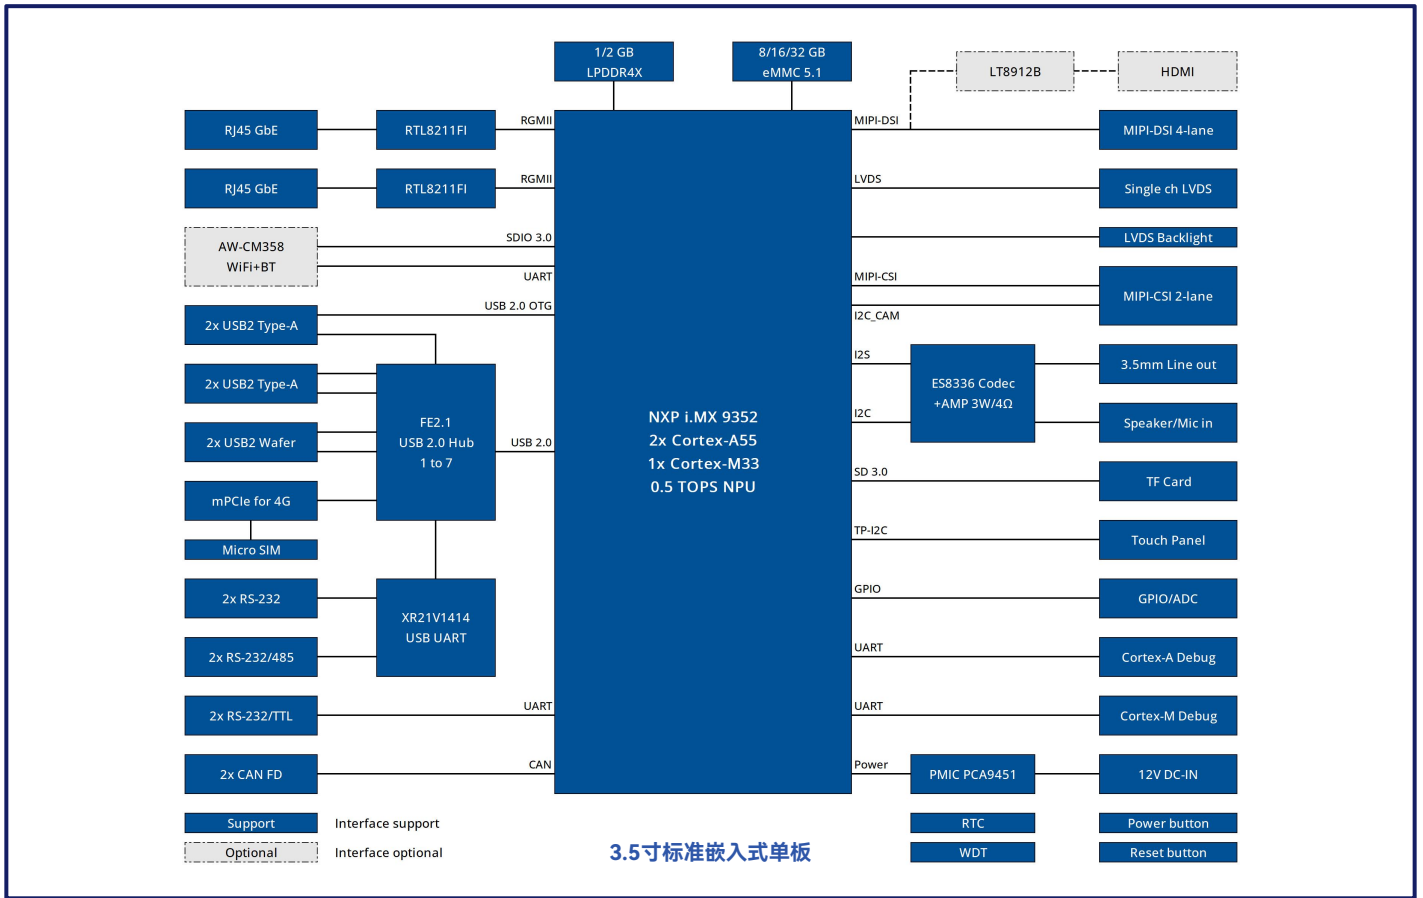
1/2 GB
LPDDR4X

8/16/32 GB
eMMC 5.1

LT8912B

HDMI

RJ45 GbE

RTL8211FI

RGMII

MIPI-DSI

MIPI-DSI 4-lane

RJ45 GbE

RTL8211FI

RGMII

LVDS

Single ch LVDS

AW-CM358
WiFi+BT

SDIO 3.0

UART

LVDS Backlight

MIPI-CSI

MIPI-CSI 2-lane

USB 2.0 OTG

I2C_CAM

2x USB2 Type-A

I2S

ES8336 Codec
+AMP 3W/4Ω

3.5mm Line out

2x USB2 Type-A

FE2.1
USB 2.0 Hub
1 to 7

USB 2.0

NXP i.MX 9352
2x Cortex-A55
1x Cortex-M33
0.5 TOPS NPU

I2C

Speaker/Mic in

2x USB2 Wafer

SD 3.0

TF Card

mPCIe for 4G

Micro SIM

TP-I2C

Touch Panel

GPIO

GPIO/ADC

2x RS-232

XR21V1414
USB UART

2x RS-232/485

UART

Cortex-A Debug

2x RS-232/TTL

UART

UART

Cortex-M Debug

2x CAN FD

CAN

Power

PMIC PCA9451

12V DC-IN

Support

Interface support

RTC

Power button

Optional

Interface optional

3.5寸标准嵌入式单板

WDT

Reset button